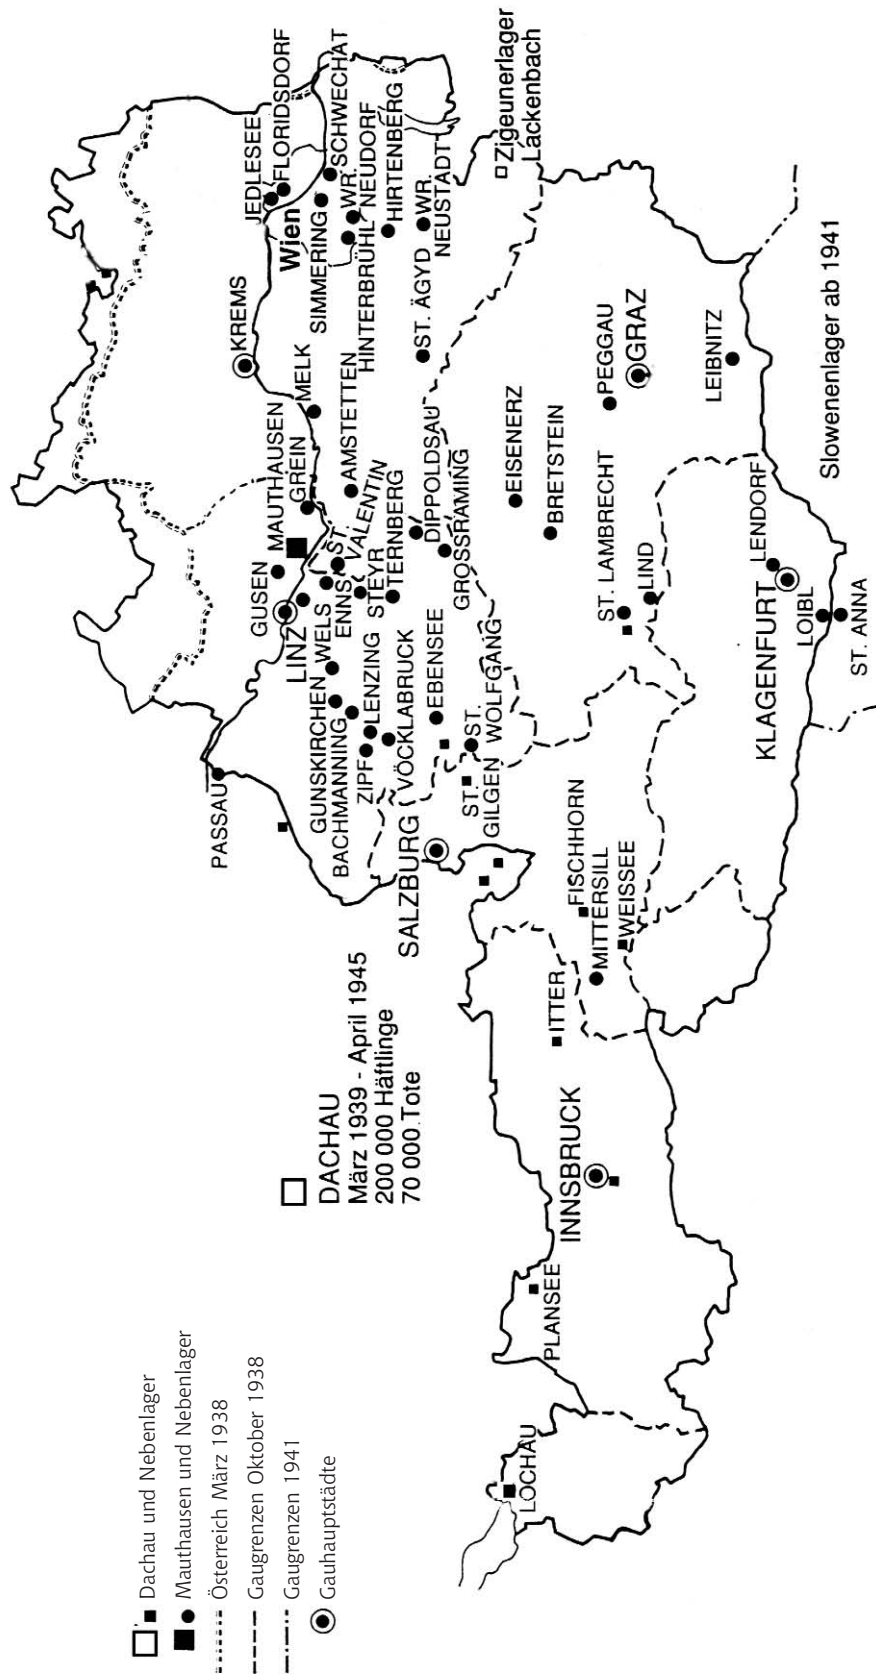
Dachau und Nebenlager
Mauthausen und Nebenlager
Österreich März 1938
Gaugrenzen Oktober 1938
Gaugrenzen 1941
Gauhauptstädte

DACHAU
März 1939 - April 1945
200 000 Häftlinge
70 000 Tote

LOCHAU
PLANSEE
INNSBRUCK
ITTER
MITTERSILL
FISCHHORN
WEISSEE
SALZBURG
PASSAU
ST. GILGEN
ZIPF
VÖCKLABRUCK
BACHMANNING
LENZING
GUNSKIRCHEN
EBENSEE
ST. WOLFGANG
LINZ
WELS
GUSEN
ENNS
STEYR
TERNBERG
GROSSRAMING
MAUTHAUSEN
GREIN
ST. VALENTIN
AMSTETTEN
DIPPOLDSAU
MELK
KREMS
EISENERZ
BRETSTEIN
ST. LAMBRECHT
LIND
KLAGENFURT
LOIBL
ST. ANNA
LENDORF
PEGGAU
GRAZ
LEIBNITZ
ST. ÄGYD
HINTERBRÜHL
SIMMERING
Wien
JEDLESEE
FLORIDSDORF
SCHWECHAT
WR. NEUDORF
HIRTENBERG
WR. NEUSTADT
Zigeunerlager Lackenbach
Slowenenlager ab 1941